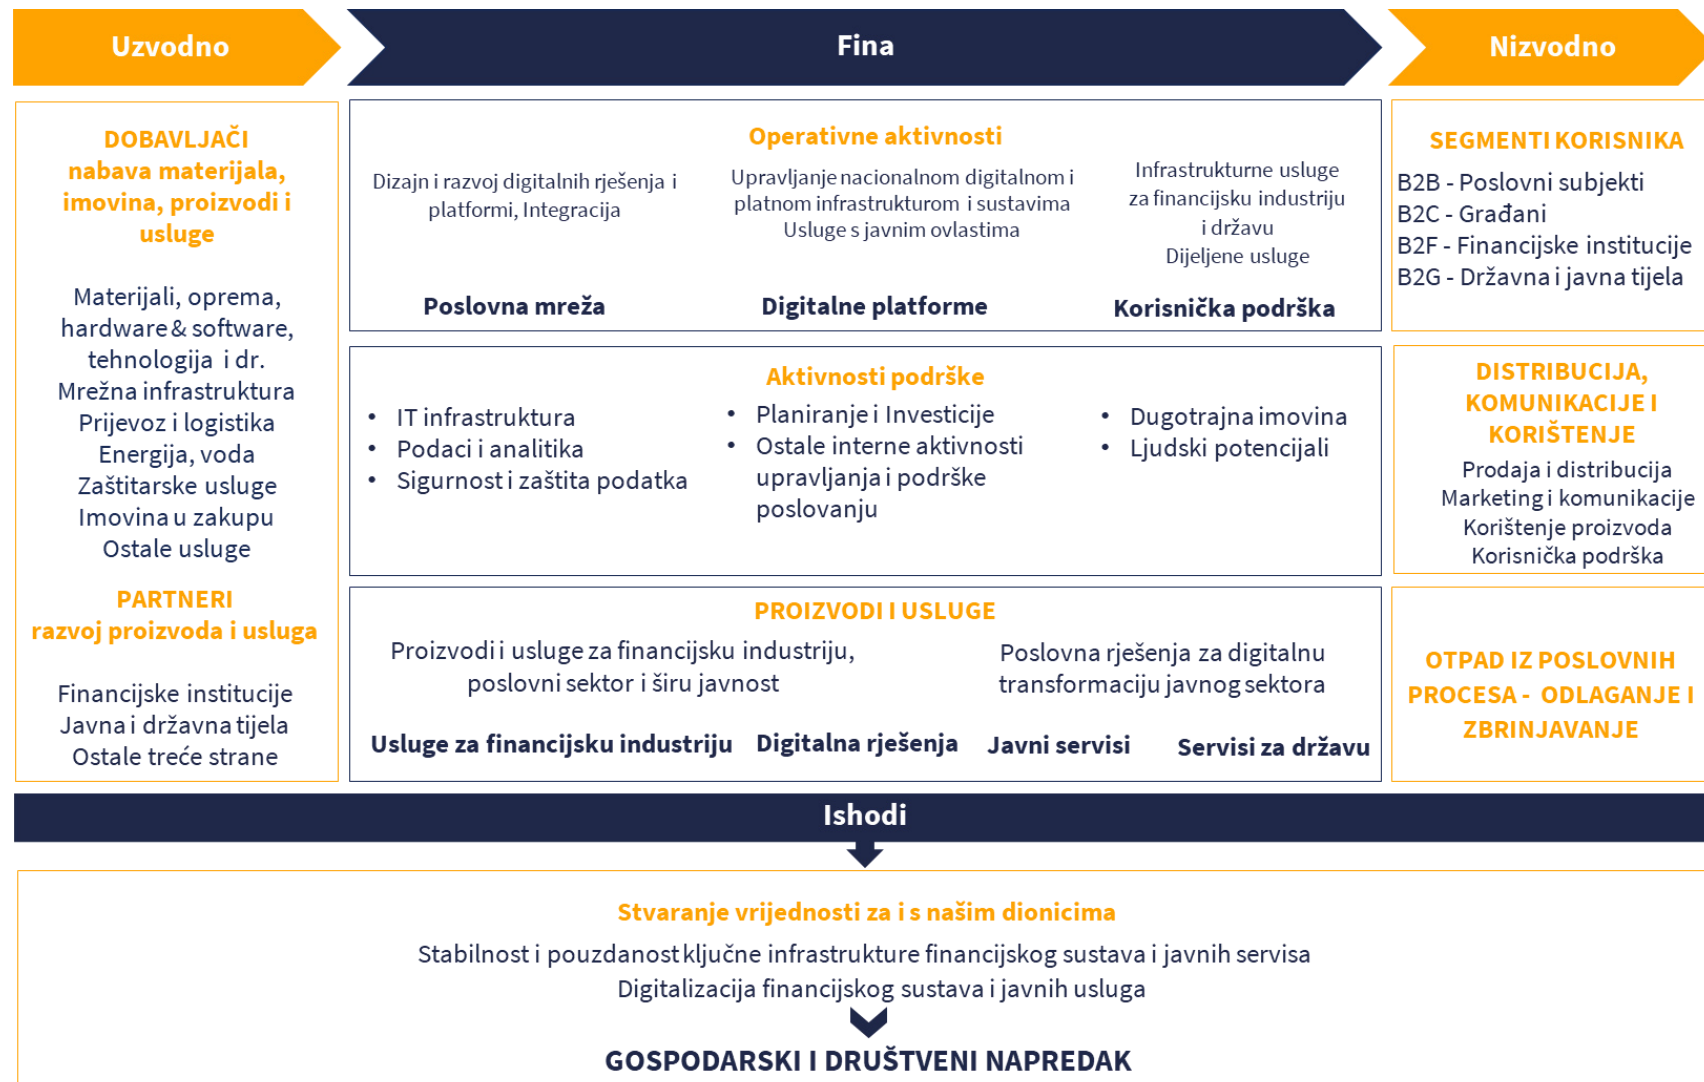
Uzvodno

Fina

Nizvodno

DOBAVLJAČI
nabava materijala, imovina, proizvodi i usluge

Materijali, oprema, hardware & software, tehnologija i dr.
Mrežna infrastruktura
Prijevoz i logistika
Energija, voda
Zaštitarske usluge
Imovina u zakupu
Ostale usluge

PARTNERI
razvoj proizvoda i usluga

Financijske institucije
Javna i državna tijela
Ostale treće strane

Operativne aktivnosti

Dizajn i razvoj digitalnih rješenja i platformi, Integracija

Upravljanje nacionalnom digitalnom i platnom infrastrukturom i sustavima
Usluge s javnim ovlastima

Infrastrukturne usluge za financijsku industriju i državu
Dijeljene usluge

Poslovna mreža

Digitalne platforme

Korisnička podrška

Aktivnosti podrške

• IT infrastruktura
• Podaci i analitika
• Sigurnost i zaštita podatka

• Planiranje i Investicije
• Ostale interne aktivnosti upravljanja i podrške poslovanju

• Dugotrajna imovina
• Ljudski potencijali

PROIZVODI I USLUGE

Proizvodi i usluge za financijsku industriju, poslovni sektor i širu javnost

Poslovna rješenja za digitalnu transformaciju javnog sektora

Usluge za financijsku industriju

Digitalna rješenja

Javni servisi

Servisi za državu

SEGMENTI KORISNIKA
B2B - Poslovni subjekti
B2C - Građani
B2F - Financijske institucije
B2G - Državna i javna tijela

DISTRIBUCIJA, KOMUNIKACIJE I KORIŠTENJE
Prodaja i distribucija
Marketing i komunikacije
Korištenje proizvoda
Korisnička podrška

OTPAD IZ POSLOVNIH PROCESA - ODLAGANJE I ZBRINJAVANJE

Ishodi

Stvaranje vrijednosti za i s našim dionicima
Stabilnost i pouzdanost ključne infrastrukture financijskog sustava i javnih servisa
Digitalizacija financijskog sustava i javnih usluga

GOSPODARSKI I DRUŠTVENI NAPREDAK